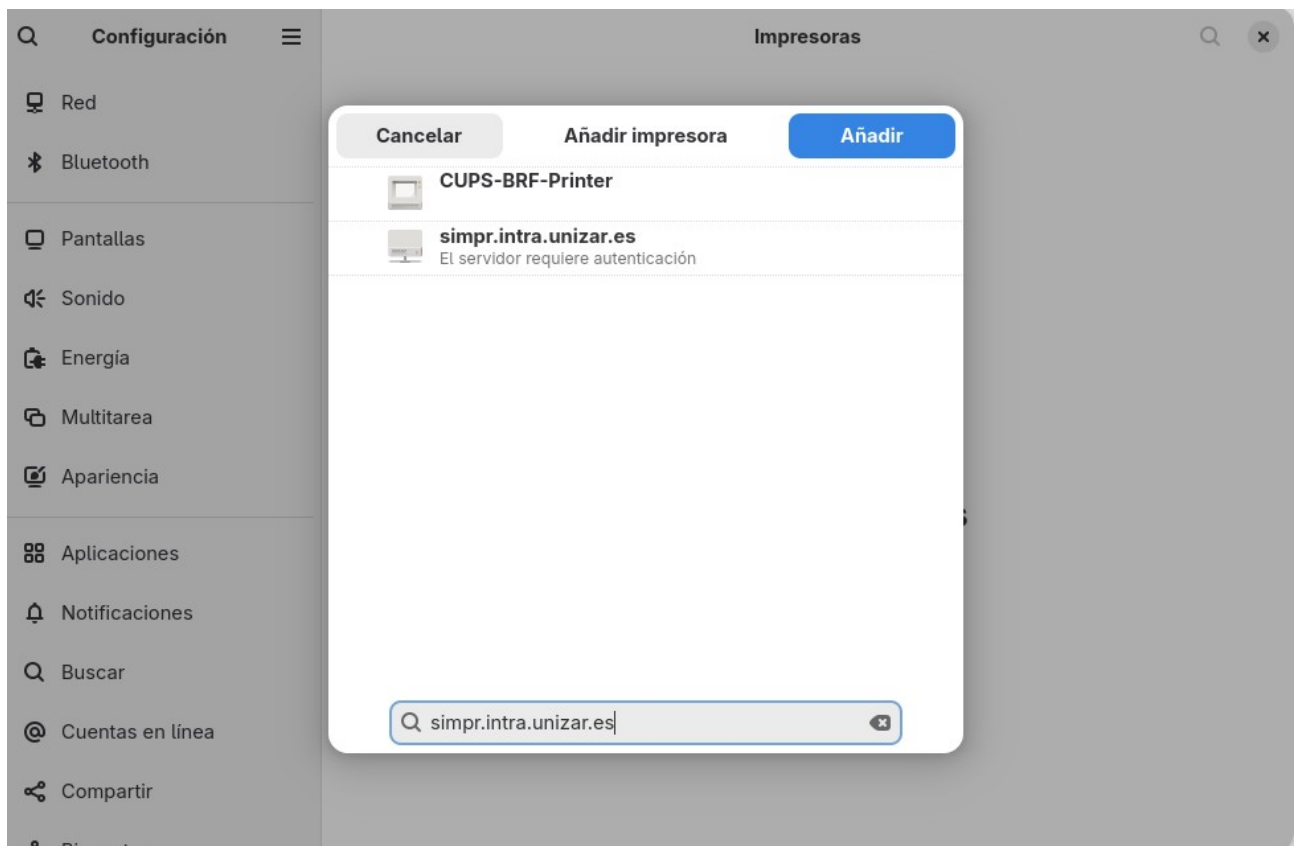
Configuración

Impresoras

Red

Bluetooth

Pantallas

Sonido

Energía

Multitarea

Apariencia

Aplicaciones

Notificaciones

Buscar

Cuentas en línea

Compartir

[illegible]

Cancelar

Añadir impresora

Añadir

CUPS-BRF-Printer

simpr.intra.unizar.es
El servidor requiere autenticación

simpr.intra.unizar.es